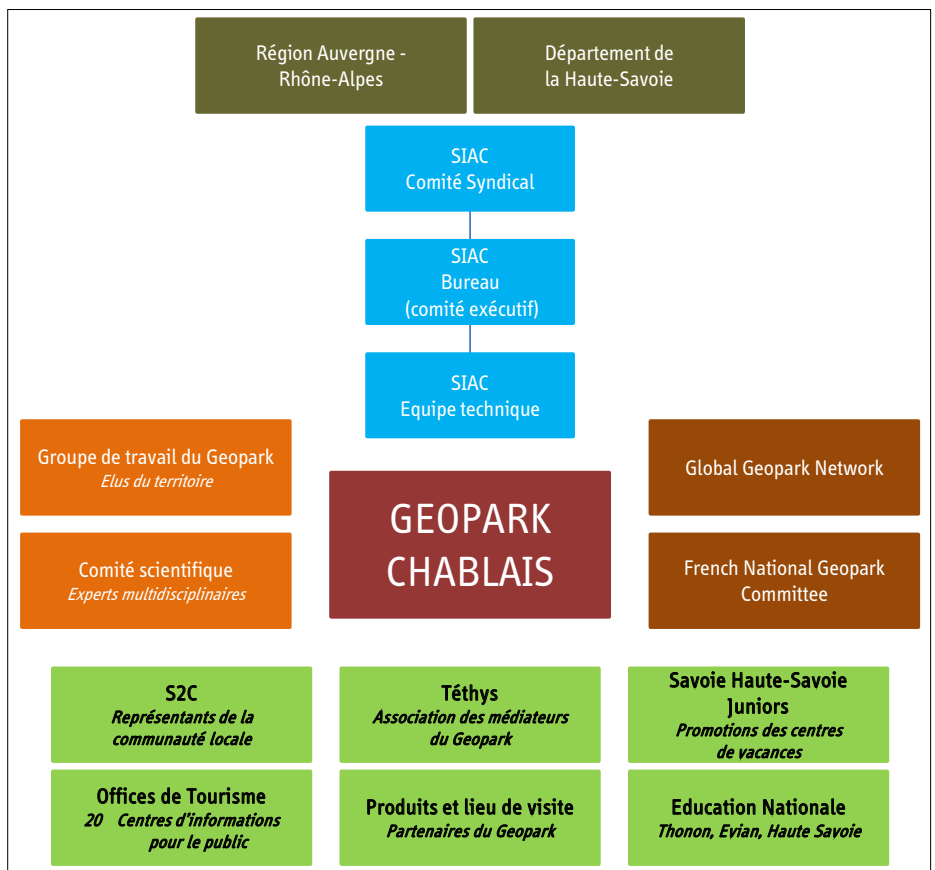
Région Auvergne - Rhône-Alpes

Département de la Haute-Savoie

SIAC
Comité Syndical

SIAC
Bureau
(comité exécutif)

SIAC
Equipe technique

Groupe de travail du Geopark
*Elus du territoire*

Comité scientifique
*Experts multidisciplinaires*

GEOPARK CHABLAIS

Global Geopark Network

French National Geopark Committee

**S2C**
*Représentants de la communauté locale*

**Téthys**
*Association des médiateurs du Geopark*

**Savoie Haute-Savoie Juniors**
*Promotions des centres de vacances*

**Offices de Tourisme**
*20 Centres d'informations pour le public*

**Produits et lieu de visite**
*Partenaires du Geopark*

**Education Nationale**
*Thonon, Evian, Haute Savoie*